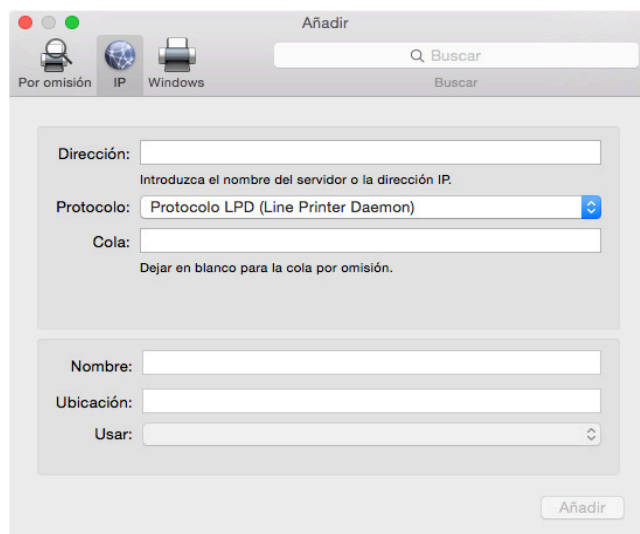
Añadir

Por omisión IP Windows

Buscar

Buscar

Dirección:

Introduzca el nombre del servidor o la dirección IP.

Protocolo: Protocolo LPD (Line Printer Daemon)

Cola:

Dejar en blanco para la cola por omisión.

Nombre:

Ubicación:

Usar:

Añadir